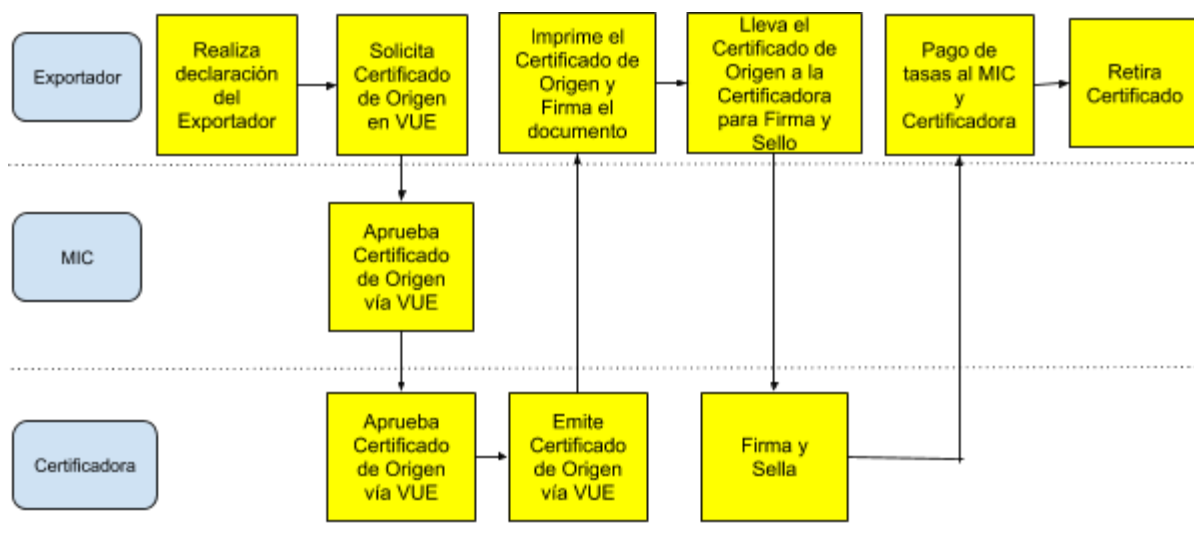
Exportador

Realiza declaración del Exportador

Solicita Certificado de Origen en VUE

Imprime el Certificado de Origen y Firma el documento

Lleva el Certificado de Origen a la Certificadora para Firma y Sello

Pago de tasas al MIC y Certificadora

Retira Certificado

MIC

Aprueba Certificado de Origen vía VUE

Certificadora

Aprueba Certificado de Origen vía VUE

Emite Certificado de Origen vía VUE

Firma y Sella